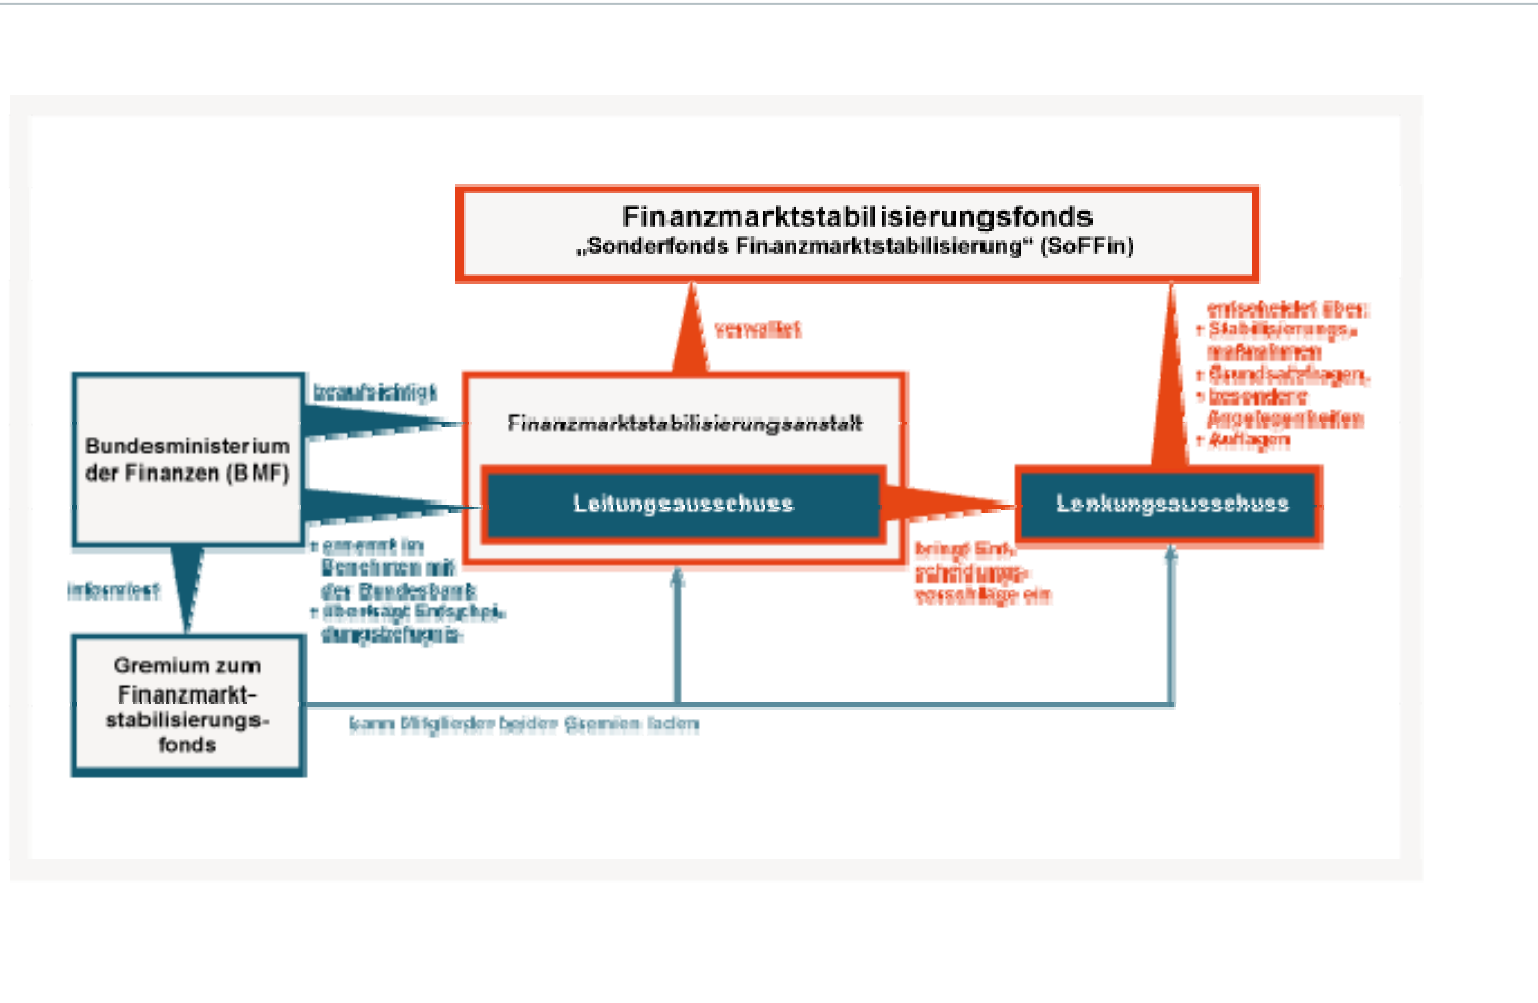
Finanzmarktstabilisierungsfonds
„Sonderfonds Finanzmarktstabilisierung“ (SoFFin)

verwaltet

entscheidet über:
• Stabilisierungsmaßnahmen
• Grundsatzfragen
• besondere Angelegenheiten
• Auflagen

Bundesministerium der Finanzen (BMF)

beaufsichtigt

Finanzmarktstabilisierungsanstalt

Leitungsausschuss

Lenkungsausschuss

• ernennt im Benehmen mit der Bundesbank
• überträgt Entscheidungsbefugnis

bringt Entscheidungsvorschläge ein

informiert

Gremium zum Finanzmarktstabilisierungsfonds

kann Mitglieder beider Gremien laden